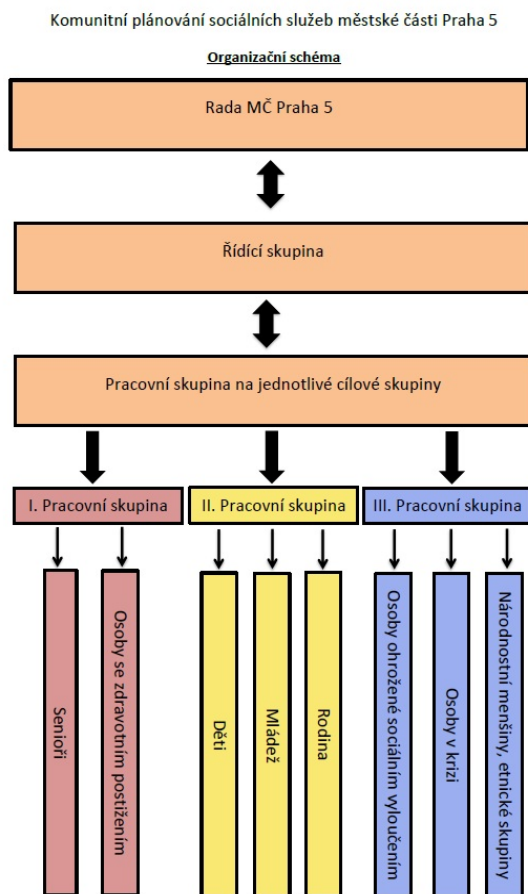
Komunitní plánování sociálních služeb městské části Praha 5

Organizační schéma

Rada MČ Praha 5

Řídící skupina

Pracovní skupina na jednotlivé cílové skupiny

I. Pracovní skupina

II. Pracovní skupina

III. Pracovní skupina

Senioři

Osoby se zdravotním postižením

Děti

Mládež

Rodina

Osoby ohrožené sociálním vyloučením

Osoby v krizi

Národnostní menšiny, etnické skupiny